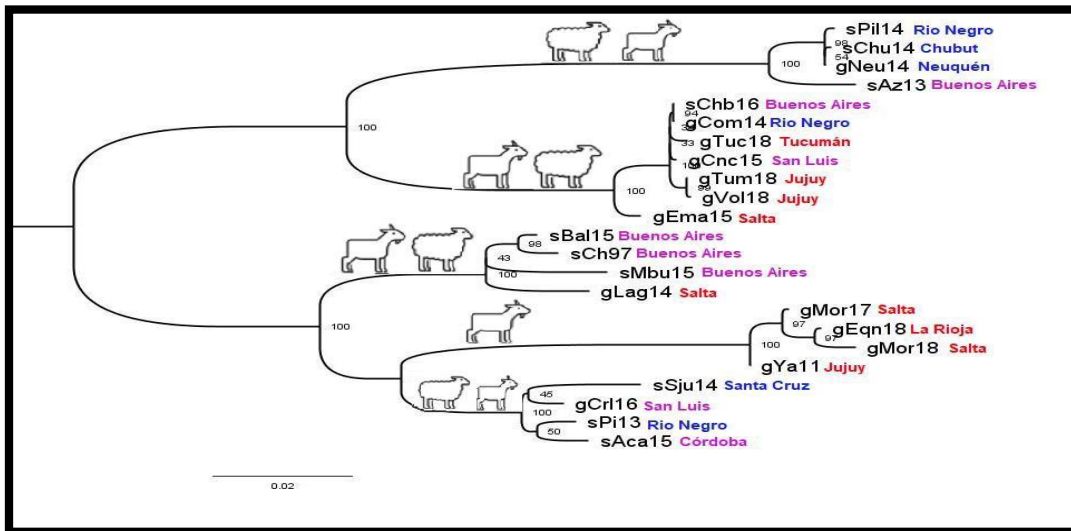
sPil14 Rio Negro
98
sChu14 Chubut
54
gNeu14 Neuquén
100
sAz13 Buenos Aires
100
sChb16 Buenos Aires
94
gCom14 Rio Negro
33
33 gTuc18 Tucumán
gCnc15 San Luis
100
gTum18 Jujuy
99
gVol18 Jujuy
100
gEma15 Salta
sBal15 Buenos Aires
98
sCh97 Buenos Aires
43
100
sMbu15 Buenos Aires
gLag14 Salta
100
gMor17 Salta
97
gEqn18 La Rioja
97
100
gMor18 Salta
gYa11 Jujuy
sSju14 Santa Cruz
45
gCrl16 San Luis
100
sPi13 Rio Negro
50
sAca15 Córdoba
0.02